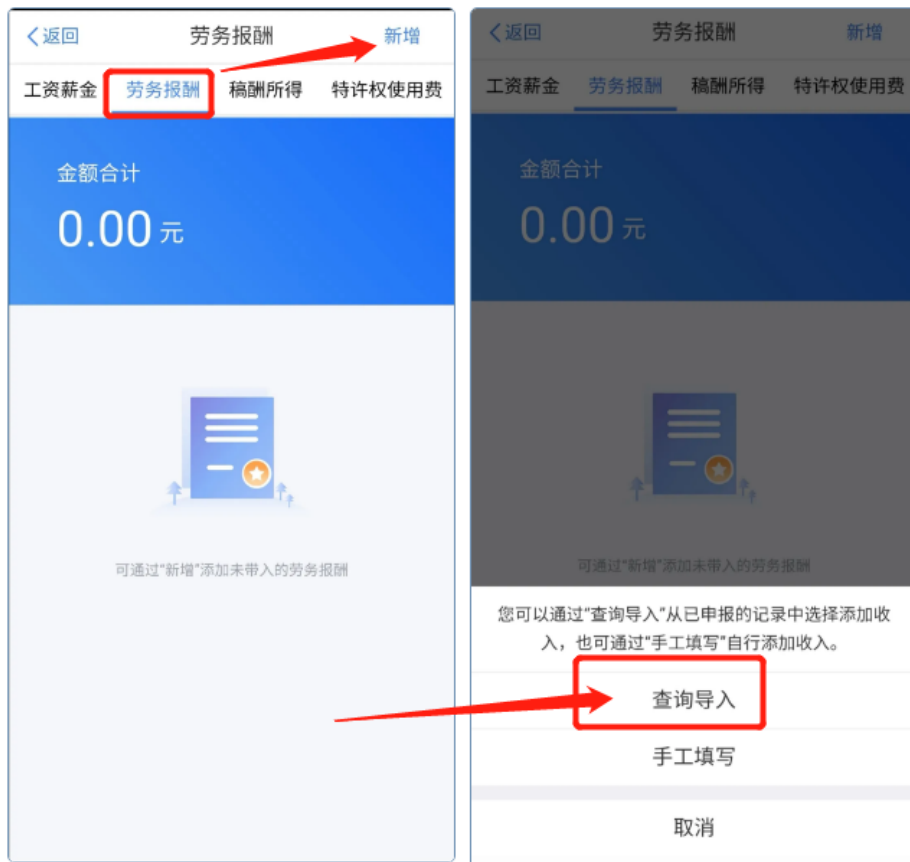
〈返回
劳务报酬
新增

工资薪金
劳务报酬
稿酬所得
特许权使用费

金额合计
0.00 元

可通过"新增"添加未带入的劳务报酬

〈返回
劳务报酬
新增

工资薪金
劳务报酬
稿酬所得
特许权使用费

金额合计
0.00 元

可通过"新增"添加未带入的劳务报酬

您可以通过"查询导入"从已申报的记录中选择添加收入，也可通过"手工填写"自行添加收入。

查询导入

手工填写

取消